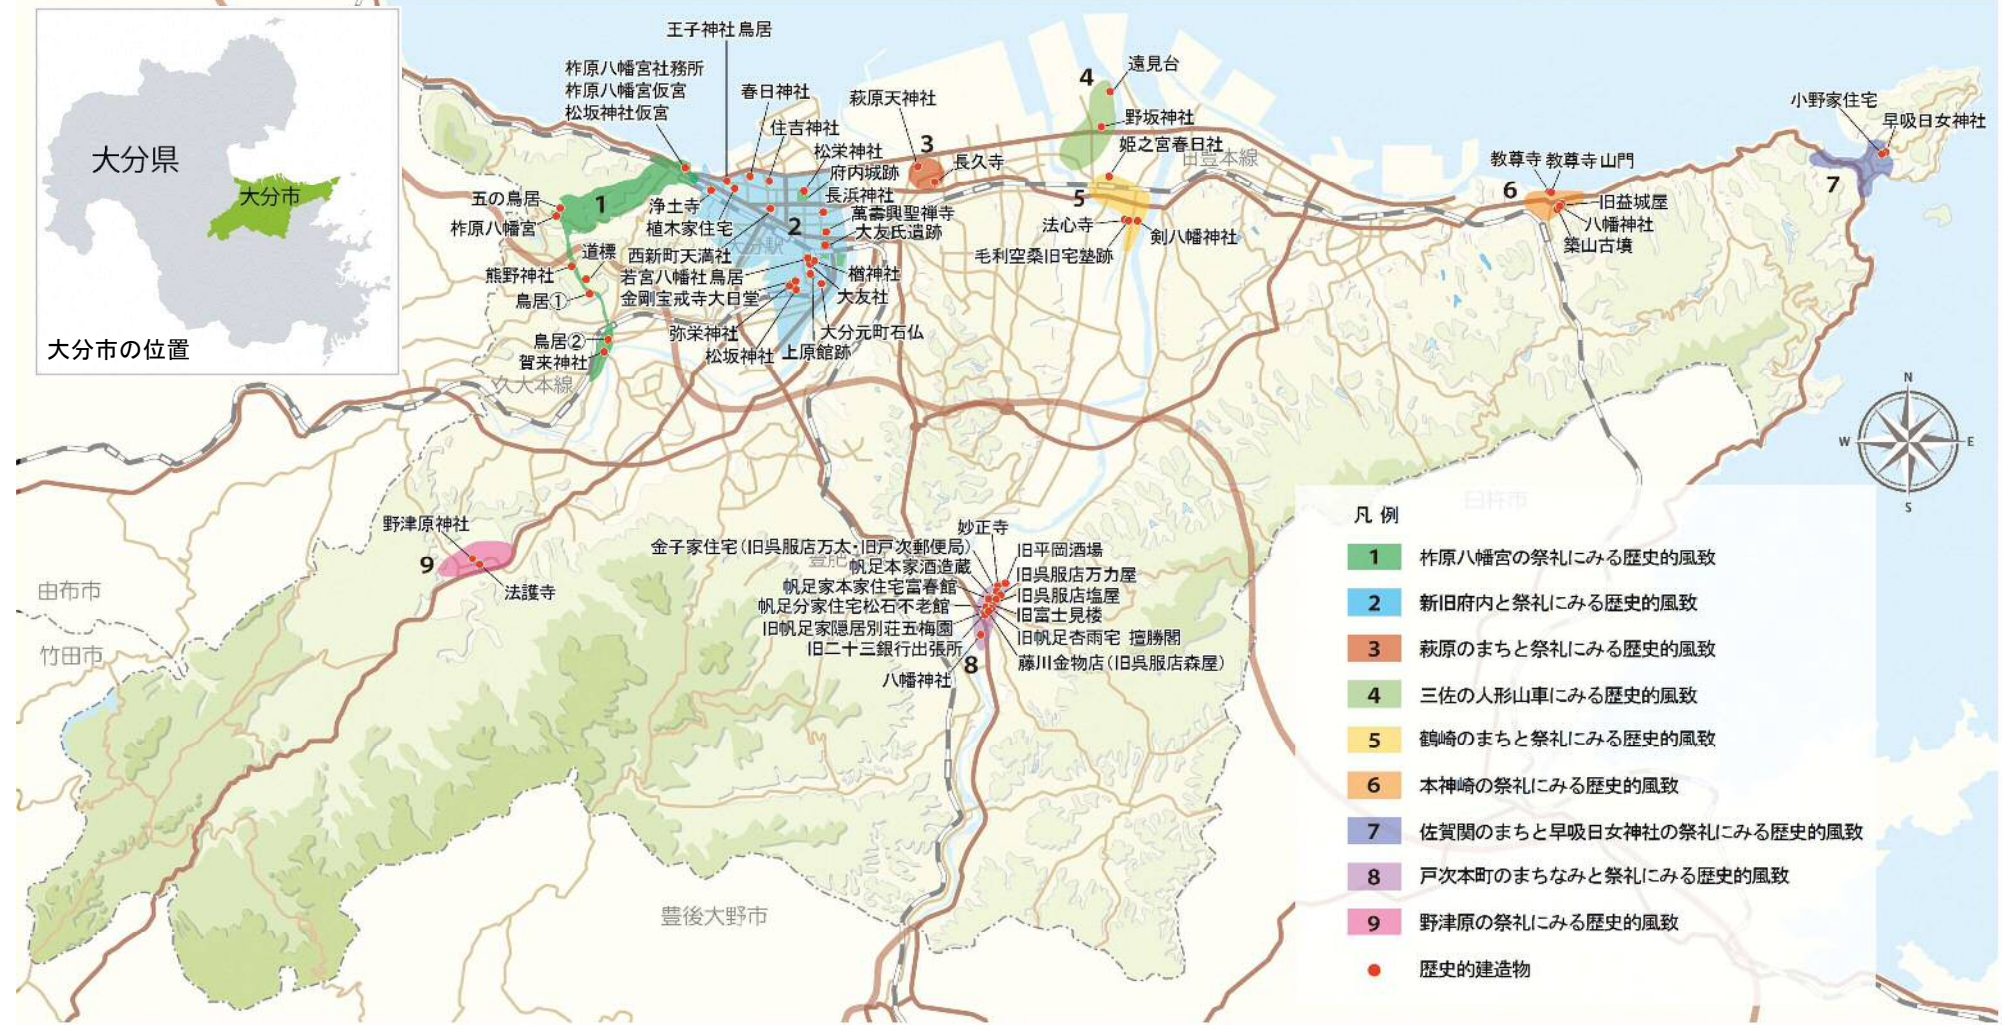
大分県
大分市
大分市の位置

王子神社鳥居
柞原八幡宮社務所
柞原八幡宮仮宮
松坂神社仮宮
春日神社
住吉神社
萩原天神社
松栄神社
府内城跡
長浜神社
萬壽興聖禅寺
大友氏遺跡
3
長久寺
4
遠見台
野坂神社
姫之宮春日社
日豊本線
5
法心寺
剣八幡神社
毛利空桑旧宅塾跡
小野家住宅
早吸日女神社
教尊寺 教尊寺山門
6
旧益城屋
八幡神社
築山古墳
7
五の鳥居
1
柞原八幡宮
浄土寺
植木家住宅
2
大分駅
道標
西新町天満社
熊野神社
若宮八幡社鳥居
鳥居①
金剛宝戒寺大日堂
椿神社
大友社
弥栄神社
大分元町石仏
松坂神社
上原館跡
鳥居②
賀来神社
久大本線
N
W
E
S
臼杵市
野津原神社
9
法護寺
由布市
竹田市
妙正寺
金子家住宅(旧呉服店万太・旧戸次郵便局)
帆足本家酒造蔵
帆足家本家住宅富春館
帆足分家住宅松石不老館
旧帆足家隠居別荘五梅園
旧二十三銀行出張所
8
八幡神社
旧平岡酒場
旧呉服店万力屋
旧呉服店塩屋
旧富士見楼
旧帆足杏雨宅 擅勝閣
藤川金物店(旧呉服店森屋)
豊後大野市

凡例
1 柞原八幡宮の祭礼にみる歴史的風致
2 新旧府内と祭礼にみる歴史的風致
3 萩原のまちと祭礼にみる歴史的風致
4 三佐の人形山車にみる歴史的風致
5 鶴崎のまちと祭礼にみる歴史的風致
6 本神崎の祭礼にみる歴史的風致
7 佐賀関のまちと早吸日女神社の祭礼にみる歴史的風致
8 戸次本町のまちなみと祭礼にみる歴史的風致
9 野津原の祭礼にみる歴史的風致
歴史的建造物